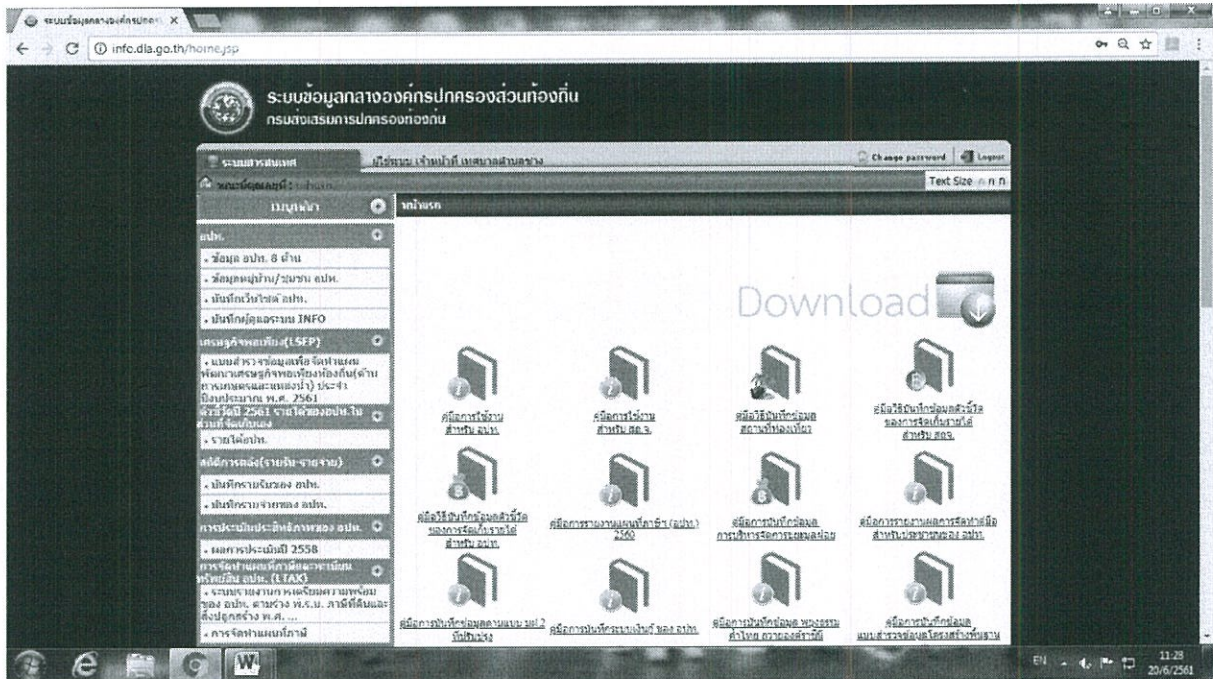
ระบบข้อมูลกลางองค์กรปกครอง ×

infc.dla.go.th/home.jsp

ระบบข้อมูลกลางองค์กรปกครองส่วนท้องถิ่น
กรมส่งเสริมการปกครองท้องถิ่น

ระบบสารสนเทศ

Change password | Logout

Text Size

เมนูหลัก

หน้าแรก

อปท.

• ข้อมูล อปท. 8 ด้าน
• ข้อมูลหมู่บ้าน/ชุมชน อปท.
• บันทึกเว็บไซต์ อปท.
• บันทึกผู้ดูแลระบบ INFO

เศรษฐกิจพอเพียง(LSEP)

• แบบสำรวจข้อมูลเพื่อจัดทำแผนพัฒนาเศรษฐกิจพอเพียงท้องถิ่น(ด้านการเกษตรและแหล่งน้ำ) ประจำปีงบประมาณ พ.ศ. 2561

ตัวชี้วัดปี 2561 รายได้ของอปท.ในส่วนที่จัดเก็บเอง

• รายได้อปท.

สถิติการคลัง(รายรับ-รายจ่าย)

• บันทึกรายรับของ อปท.
• บันทึกรายจ่ายของ อปท.

การประเมินประสิทธิภาพของ อปท.

• ผลการประเมินปี 2558

การจัดทำแผนที่ภาษีและทะเบียนทรัพย์สิน อปท. (LTAX)

• ระบบรายงานการเตรียมความพร้อมของ อปท. ตามร่าง พ.ร.บ. ภาษีที่ดินและสิ่งปลูกสร้าง พ.ศ. ...
• การจัดทำแผนที่ภาษี

Download

คู่มือการใช้งาน สำหรับ อปท.

คู่มือการใช้งาน สำหรับ สถ.จ.

คู่มือวิธีบันทึกข้อมูล สถานที่ท่องเที่ยว

คู่มือวิธีบันทึกข้อมูลตัวชี้วัดของการจัดเก็บรายได้ สำหรับ สถจ.

คู่มือวิธีบันทึกข้อมูลตัวชี้วัดของการจัดเก็บรายได้ สำหรับ อปท.

คู่มือการรายงานผลแผนพัฒนา (อปท.) 2560

คู่มือการบันทึกข้อมูล การบริหารจัดการขยะมูลฝอย

คู่มือการรายงานผลการจัดหาเครื่องสำหรับประชาชนของ อปท.

คู่มือการบันทึกข้อมูลตามแบบ มท 2 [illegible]

คู่มือการบันทึกระบบเงินกู้ ของ อปท.

คู่มือการบันทึกข้อมูล พงษ์ธรรม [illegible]

คู่มือการบันทึกข้อมูล แบบสำรวจข้อมูลโครงสร้างพื้นฐาน

EN 11:28 20/6/2561